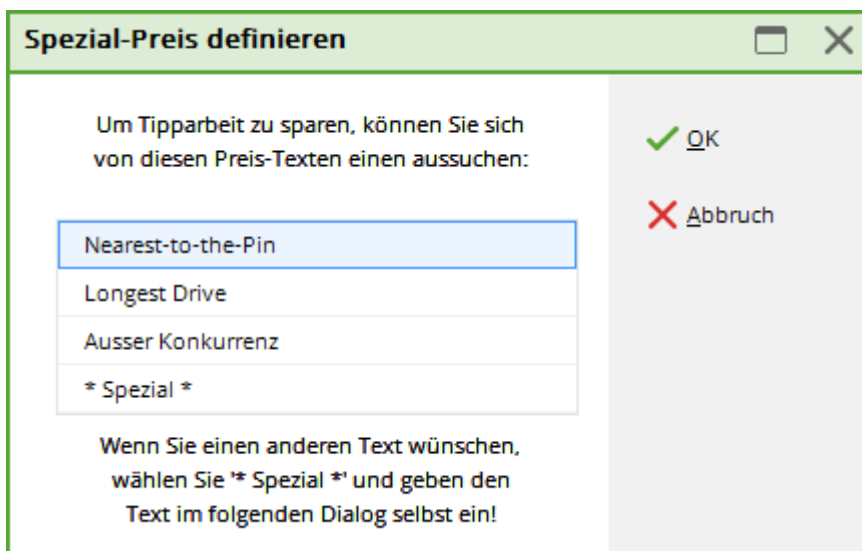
Spezial-Preis definieren

Um Tipparbeit zu sparen, können Sie sich von diesen Preis-Texten einen aussuchen:

Nearest-to-the-Pin
Longest Drive
Ausser Konkurrenz
* Spezial *

Wenn Sie einen anderen Text wünschen, wählen Sie '* Spezial *' und geben den Text im folgenden Dialog selbst ein!

OK

Abbruch